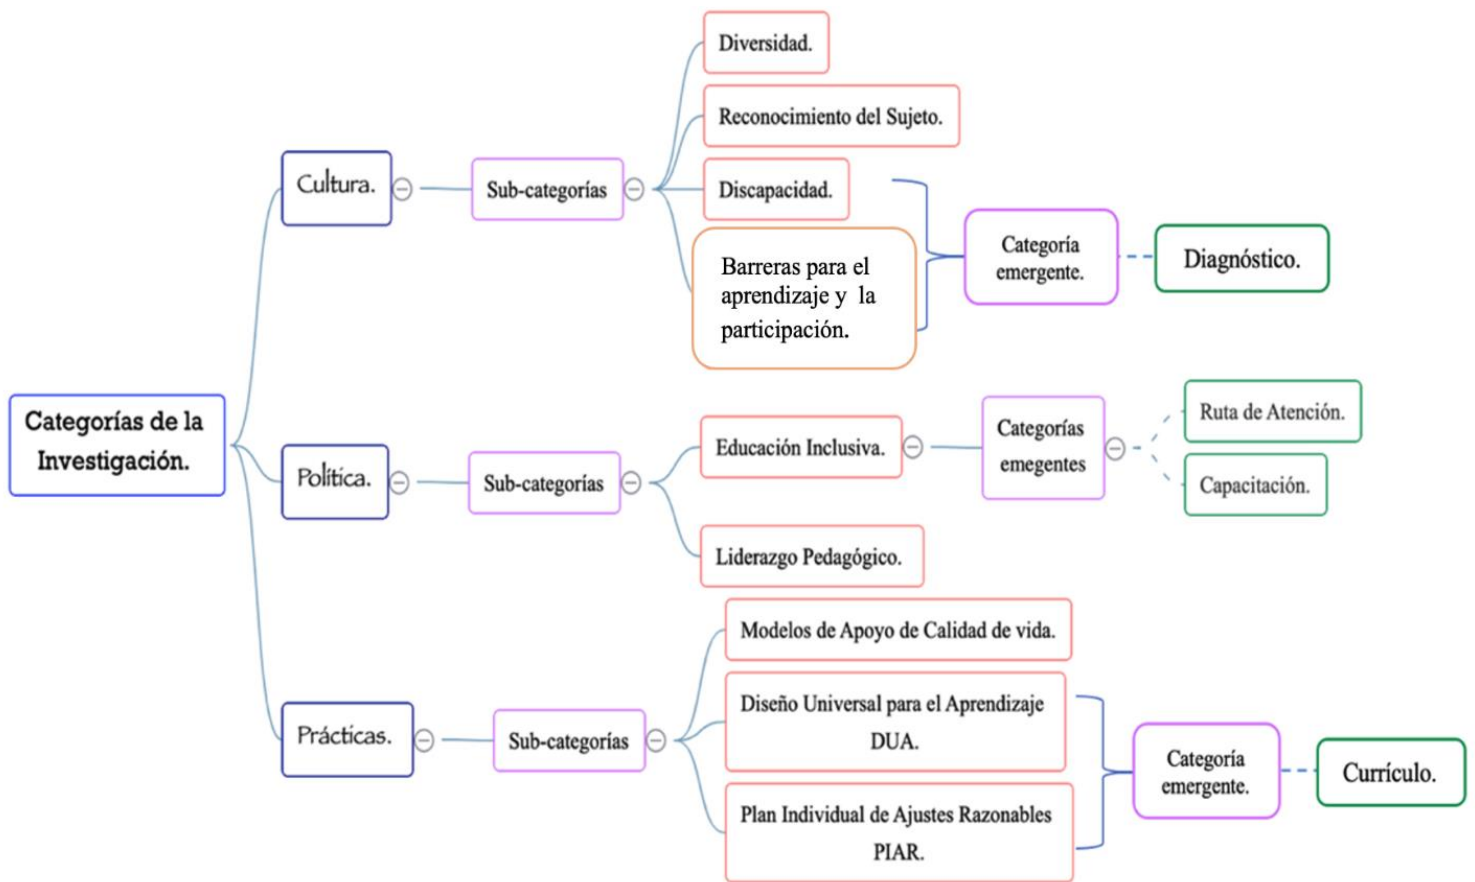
Categorías de la Investigación.

Cultura.

Sub-categorías

Diversidad.

Reconocimiento del Sujeto.

Discapacidad.

Barreras para el aprendizaje y la participación.

Categoría emergente.

Diagnóstico.

Política.

Sub-categorías

Educación Inclusiva.

Categorías emegentes

Ruta de Atención.

Capacitación.

Liderazgo Pedagógico.

Prácticas.

Sub-categorías

Modelos de Apoyo de Calidad de vida.

Diseño Universal para el Aprendizaje DUA.

Plan Individual de Ajustes Razonables PIAR.

Categoría emergente.

Currículo.